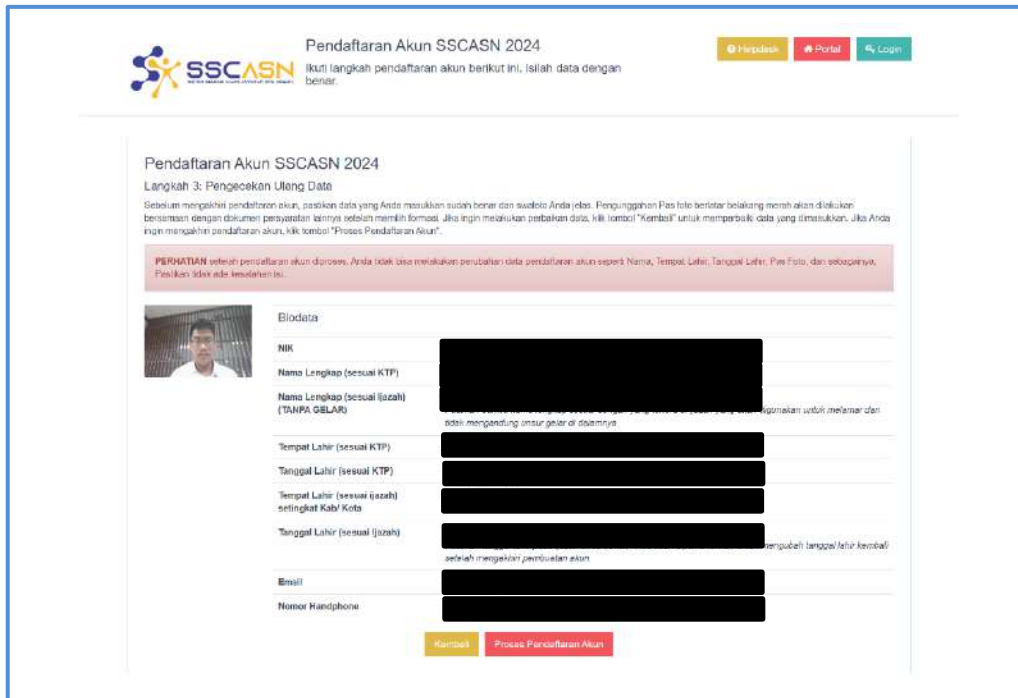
SSCASN

Pendaftaran Akun SSCASN 2024

Ikuti langkah pendaftaran akun berikut ini. Isilah data dengan benar.

Helpdesk Portal Login

Pendaftaran Akun SSCASN 2024

Langkah 3: Pengecekan Ulang Data

Sebelum mengakhiri pendaftaran akun, pastikan data yang Anda masukkan sudah benar dan swafoto Anda jelas. Pengunggahan Pas foto berlatar belakang merah akan dilakukan bersamaan dengan dokumen persyaratan lainnya setelah memilih formasi. Jika ingin melakukan perbaikan data, klik tombol "Kembali" untuk memperbaiki data yang dimasukkan. Jika Anda ingin mengakhiri pendaftaran akun, klik tombol "Proses Pendaftaran Akun".

PERHATIAN setelah pendaftaran akun diproses, Anda tidak bisa melakukan perubahan data pendaftaran akun seperti Nama, Tempat Lahir, Tanggal Lahir, Pas Foto, dan sebagainya. Pastikan tidak ada kesalahan isi.

Biodata

NIK

Nama Lengkap (sesuai KTP)

Nama Lengkap (sesuai Ijazah) (TANPA GELAR)

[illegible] gunakan untuk melamar dan tidak mengandung unsur gelar di dalamnya

Tempat Lahir (sesuai KTP)

Tanggal Lahir (sesuai KTP)

Tempat Lahir (sesuai ijazah) setingkat Kab/ Kota

Tanggal Lahir (sesuai Ijazah)

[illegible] mengubah tanggal lahir kembali setelah mengakhiri pembuatan akun

Email

Nomor Handphone

Kembali Proses Pendaftaran Akun